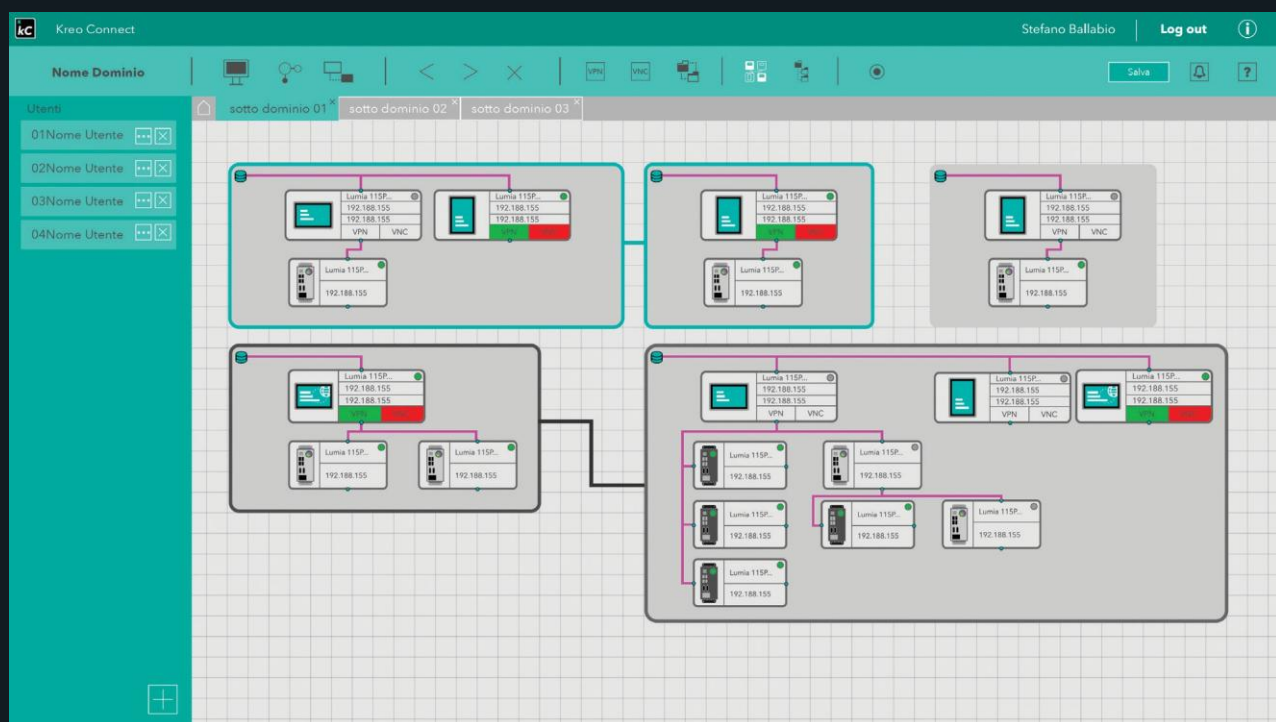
kC Kreo Connect

Stefano Ballabio | Log out

Nome Dominio

VPN VNC

Salva

?

Utenti

01Nome Utente

02Nome Utente

03Nome Utente

04Nome Utente

sotto dominio 01 × sotto dominio 02 × sotto dominio 03 ×

Lumia 115P...
192.188.155
192.188.155
VPN VNC

Lumia 115P...
192.188.155
192.188.155
VPN VNC

Lumia 115P...
192.188.155

Lumia 115P...
192.188.155
192.188.155
VPN VNC

Lumia 115P...
192.188.155

Lumia 115P...
192.188.155
192.188.155
VPN VNC

Lumia 115P...
192.188.155

Lumia 115P...
192.188.155
192.188.155
VPN VNC

Lumia 115P...
192.188.155

Lumia 115P...
192.188.155

Lumia 115P...
192.188.155
192.188.155
VPN VNC

Lumia 115P...
192.188.155
192.188.155
VPN VNC

Lumia 115P...
192.188.155
192.188.155
VPN VNC

Lumia 115P...
192.188.155

Lumia 115P...
192.188.155

Lumia 115P...
192.188.155

Lumia 115P...
192.188.155

Lumia 115P...
192.188.155

Lumia 115P...
192.188.155